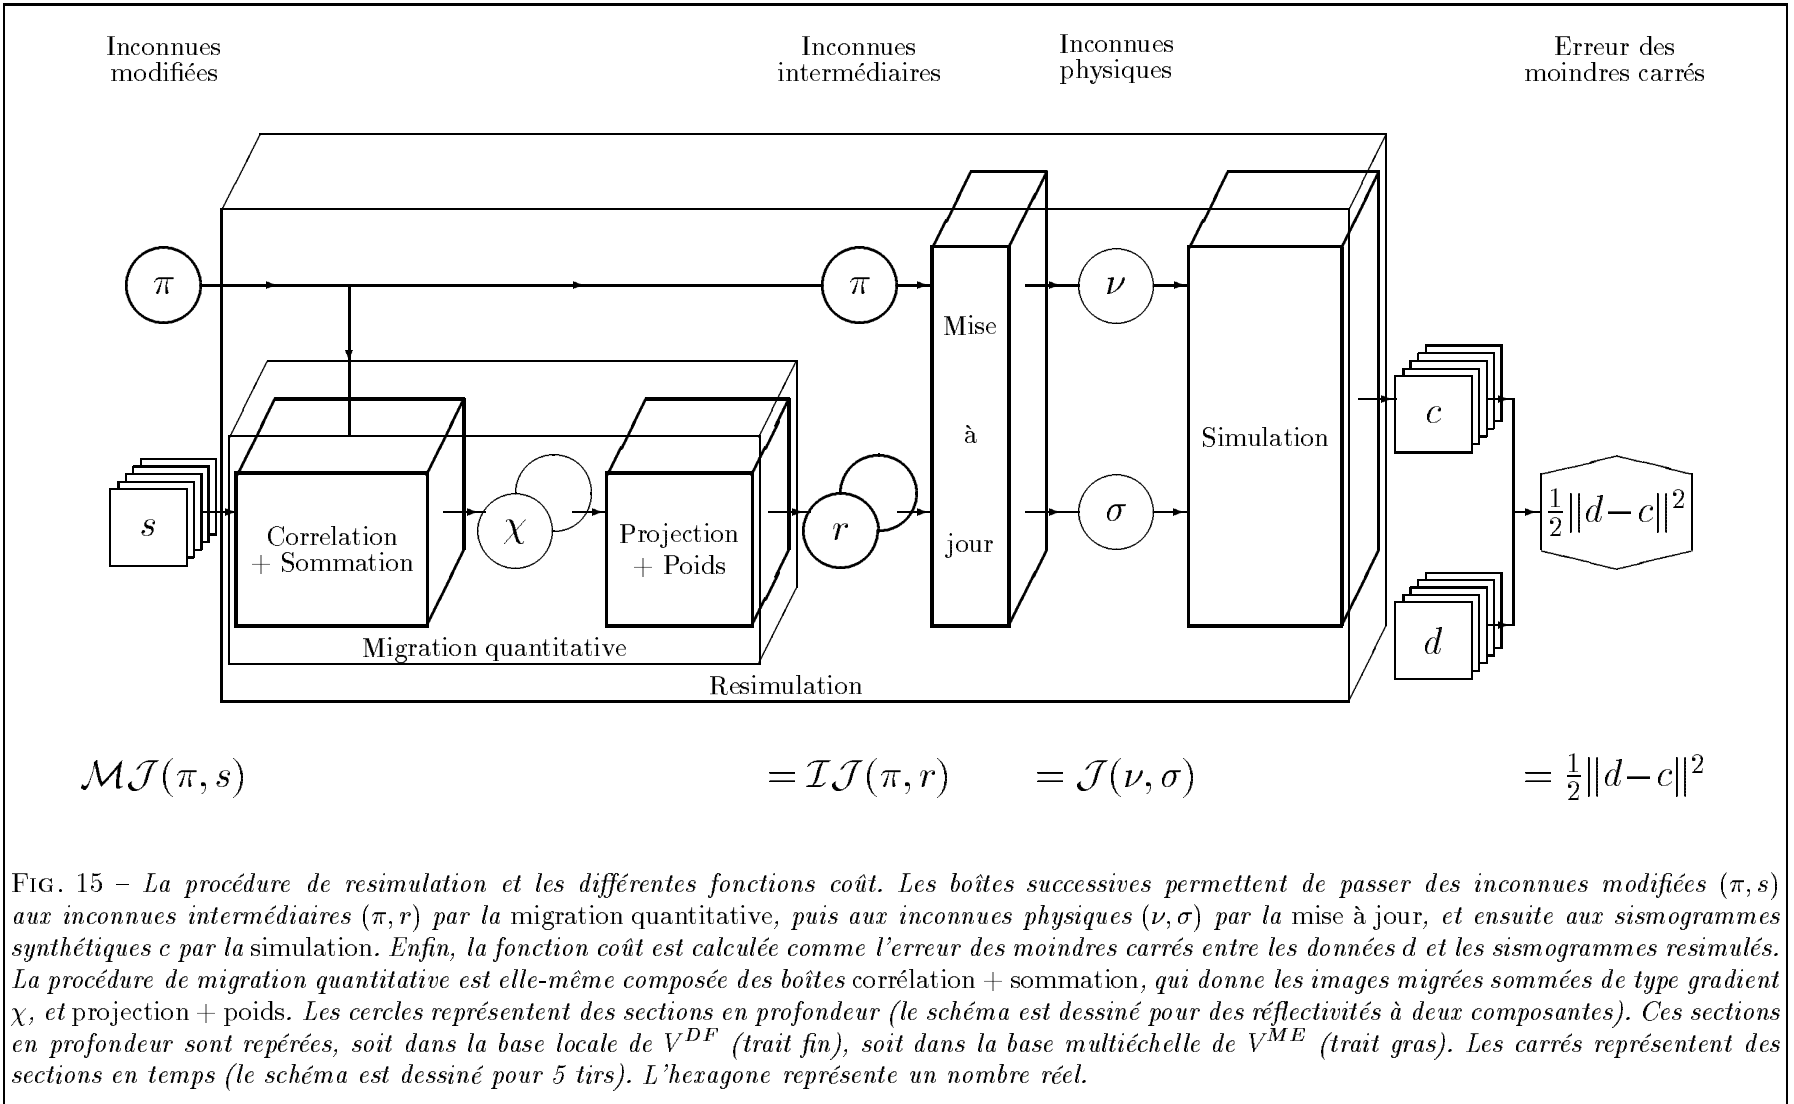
Inconnues modifiées

Inconnues intermédiaires

Inconnues physiques

Erreur des moindres carrés

$\pi$

$\pi$

Mise

à

jour

$\nu$

$\sigma$

Simulation

$c$

$d$

$\frac{1}{2}\|d-c\|^2$

$s$

Correlation + Sommation

$\chi$

Projection + Poids

$r$

Migration quantitative

Resimulation

$\mathcal{MJ}(\pi, s)$ $=\mathcal{IJ}(\pi, r)$ $=\mathcal{J}(\nu, \sigma)$ $=\frac{1}{2}\|d-c\|^2$

FIG. 15 – La procédure de resimulation et les différentes fonctions coût. Les boîtes successives permettent de passer des inconnues modifiées $(\pi, s)$ aux inconnues intermédiaires $(\pi, r)$ par la migration quantitative, puis aux inconnues physiques $(\nu, \sigma)$ par la mise à jour, et ensuite aux sismogrammes synthétiques c par la simulation. Enfin, la fonction coût est calculée comme l'erreur des moindres carrés entre les données d et les sismogrammes resimulés. La procédure de migration quantitative est elle-même composée des boîtes corrélation + sommation, qui donne les images migrées sommées de type gradient $\chi$, et projection + poids. Les cercles représentent des sections en profondeur (le schéma est dessiné pour des réflectivités à deux composantes). Ces sections en profondeur sont repérées, soit dans la base locale de $V^{DF}$ (trait fin), soit dans la base multiéchelle de $V^{ME}$ (trait gras). Les carrés représentent des sections en temps (le schéma est dessiné pour 5 tirs). L'hexagone représente un nombre réel.